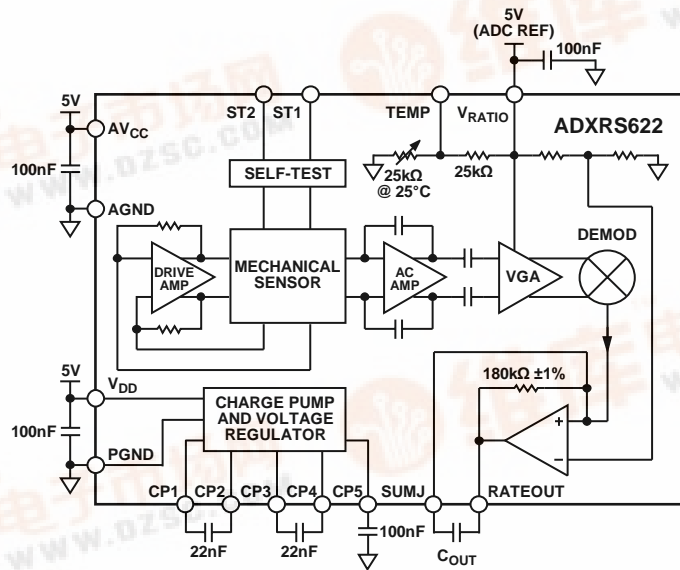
5V
(ADC REF)
100nF
5V
AV$_{CC}$
ST2
ST1
TEMP
V$_{RATIO}$
ADXRS622
100nF
SELF-TEST
25kΩ
@ 25°C
25kΩ
AGND
DEMOD
DRIVE AMP
MECHANICAL SENSOR
AC AMP
VGA
180kΩ ±1%
5V
V$_{DD}$
CHARGE PUMP AND VOLTAGE REGULATOR
100nF
PGND
CP1
CP2
CP3
CP4
CP5
SUMJ
RATEOUT
22nF
22nF
100nF
C$_{OUT}$